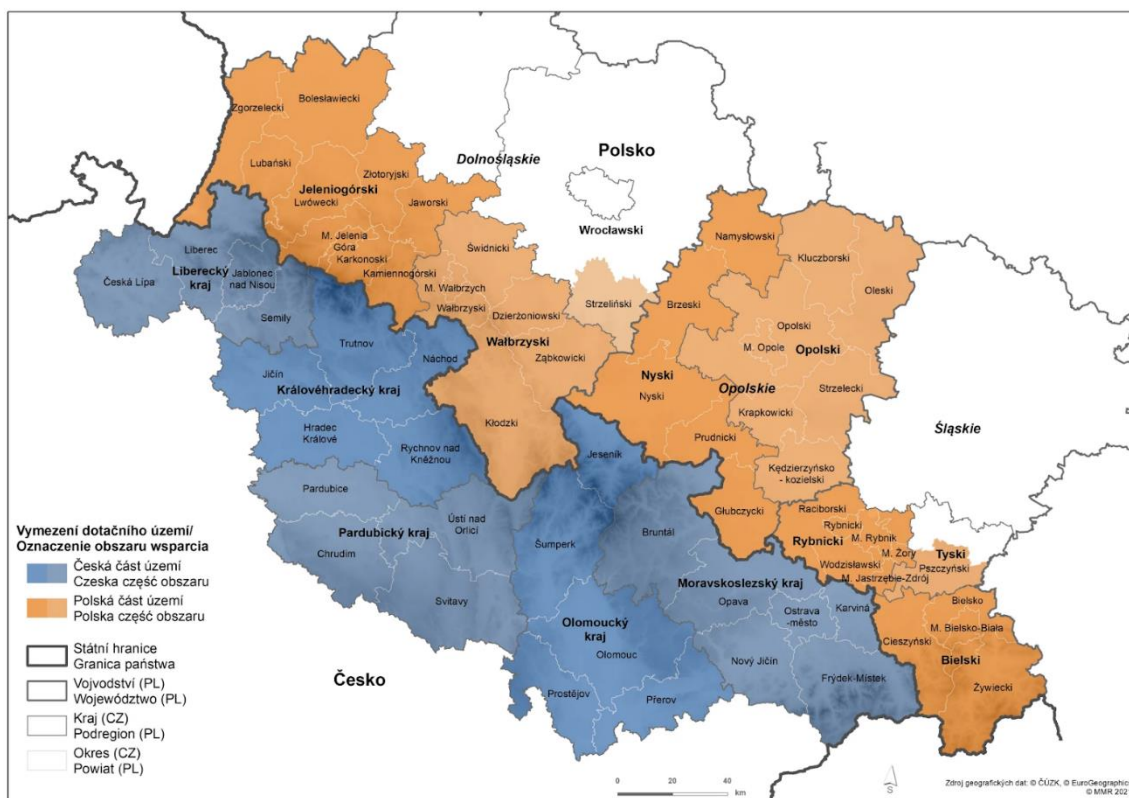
Zgorzelecki
Bolesławiecki
Lubański
Złotoryjski
Jeleniogórski
Lwówecki
Jaworski
Dolnośląskie
Polsko
Wrocławski
Liberec
Liberecký kraj
Jablonec nad Nisou
Česká Lípa
Semily
M. Jelenia Góra
Karkonoski
Kamiennogórski
Świdnicki
M. Wałbrzych
Wałbrzyski
Dzierżoniowski
Strzeliński
Namysłowski
Kluczborski
Oleski
Brzeski
Opolski
M. Opole
Opolski
Trutnov
Náchod
Jičín
Královéhradecký kraj
Wałbrzyski
Ząbkowicki
Nyski
Nyski
Opolskie
Strzelecki
Krapkowicki
Śląskie
Hradec Králové
Rychnov nad Kněžnou
Kłodzki
Prudnicki
Jeseník
Kędzierzyńsko - kozielski
Pardubice
Bruntál
Głubczycki
Raciborski
Rybnicki
Rybnicki
M. Rybnik
M. Żory
Tyski
Pszczyński
Wodzisławski
M. Jastrzębie-Zdrój
Vymezení dotačního území/
Oznaczenie obszaru wsparcia
Česká část území
Czeska część obszaru
Polská část území
Polska część obszaru
Pardubický kraj
Chrudim
Ústí nad Orlicí
Šumperk
Svitavy
Moravskoslezský kraj
Opava
Ostrava -město
Karviná
Bielsko
M. Bielsko-Biała
Cieszyński
Bielski
Státní hranice
Granica państwa
Vojvodství (PL)
Województwo (PL)
Kraj (CZ)
Podregion (PL)
Okres (CZ)
Powiat (PL)
Česko
Olomoucký kraj
Olomouc
Nový Jičín
Frýdek-Místek
Żywiecki
Prostějov
Přerov
0 20 40 km
Zdroj geografických dat: © ČÚZK, © EuroGeographics
© MMR 202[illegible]